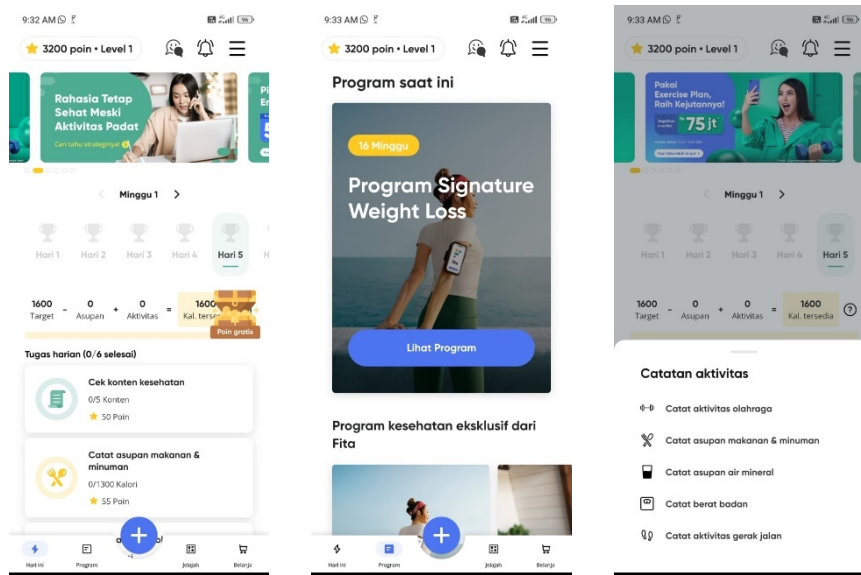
9:32 AM 96

3200 poin • Level 1

Rahasia Tetap Sehat Meski Aktivitas Padat

Cari tahu strateginya!

Minggu 1

Hari 1 Hari 2 Hari 3 Hari 4 Hari 5

1600 Target - 0 Asupan + 0 Aktivitas = 1600 Kal. tersedia

Poin gratis

Tugas harian (0/6 selesai)

Cek konten kesehatan
0/5 Konten
50 Poin

Catat asupan makanan & minuman
0/1300 Kalori
55 Poin

Hari ini Program Jelajah Belanja

9:33 AM 96

3200 poin • Level 1

Program saat ini

16 Minggu

Program Signature Weight Loss

Lihat Program

Program kesehatan eksklusif dari Fita

Hari ini Program Jelajah Belanja

9:33 AM 96

3200 poin • Level 1

Pakai Exercise Plan, Raih Kejutannya!

75 jt

Minggu 1

Hari 1 Hari 2 Hari 3 Hari 4 Hari 5

1600 Target - 0 Asupan + 0 Aktivitas = 1600 Kal. tersedia

Catatan aktivitas

Catat aktivitas olahraga

Catat asupan makanan & minuman

Catat asupan air mineral

Catat berat badan

Catat aktivitas gerak jalan